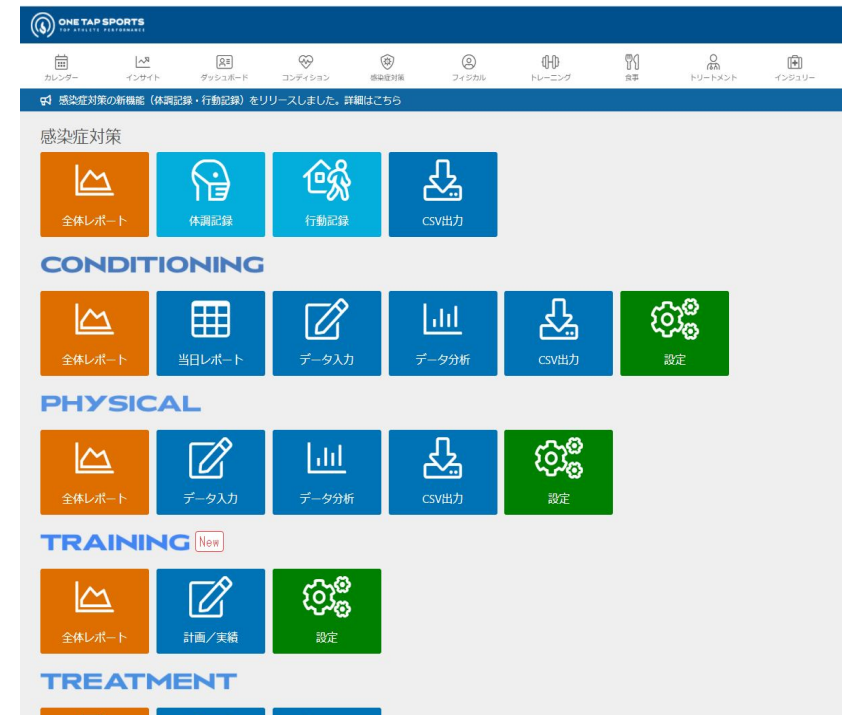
ONE TAP SPORTS
TOP ATHLETE PERFORMANCE

カレンダー
インサイト
ダッシュボード
コンディション
感染症対策
フィジカル
トレーニング
食事
トリートメント
インジュリー

感染症対策の新機能（体調記録・行動記録）をリリースしました。詳細はこちら

感染症対策

全体レポート
体調記録
行動記録
CSV出力

CONDITIONING

全体レポート
当日レポート
データ入力
データ分析
CSV出力
設定

PHYSICAL

全体レポート
データ入力
データ分析
CSV出力
設定

TRAINING New

全体レポート
計画／実績
設定

TREATMENT